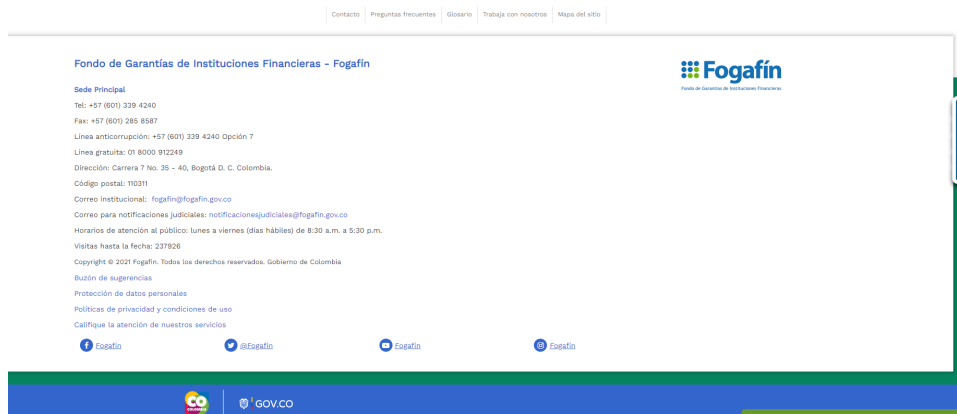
Contacto | Preguntas frecuentes | Glosario | Trabaja con nosotros | Mapa del sitio

Fondo de Garantías de Instituciones Financieras - Fogafín

Fogafín
Fondo de Garantías de Instituciones Financieras

Sede Principal
Tel: +57 (601) 339 4240
Fax: +57 (601) 285 8587
Línea anticorrupción: +57 (601) 339 4240 Opción 7
Línea gratuita: 01 8000 912249
Dirección: Carrera 7 No. 35 - 40, Bogotá D. C. Colombia.
Código postal: 110311
Correo institucional: fogafin@fogafin.gov.co
Correo para notificaciones judiciales: notificacionesjudiciales@fogafin.gov.co
Horarios de atención al público: lunes a viernes (días hábiles) de 8:30 a.m. a 5:30 p.m.
Visitas hasta la fecha: 237926
Copyright © 2021 Fogafin. Todos los derechos reservados. Gobierno de Colombia
Buzón de sugerencias
Protección de datos personales
Políticas de privacidad y condiciones de uso
Califique la atención de nuestros servicios

Fogafin
@Fogafin
Fogafin
Fogafin

CO
COLOMBIA
GOV.CO